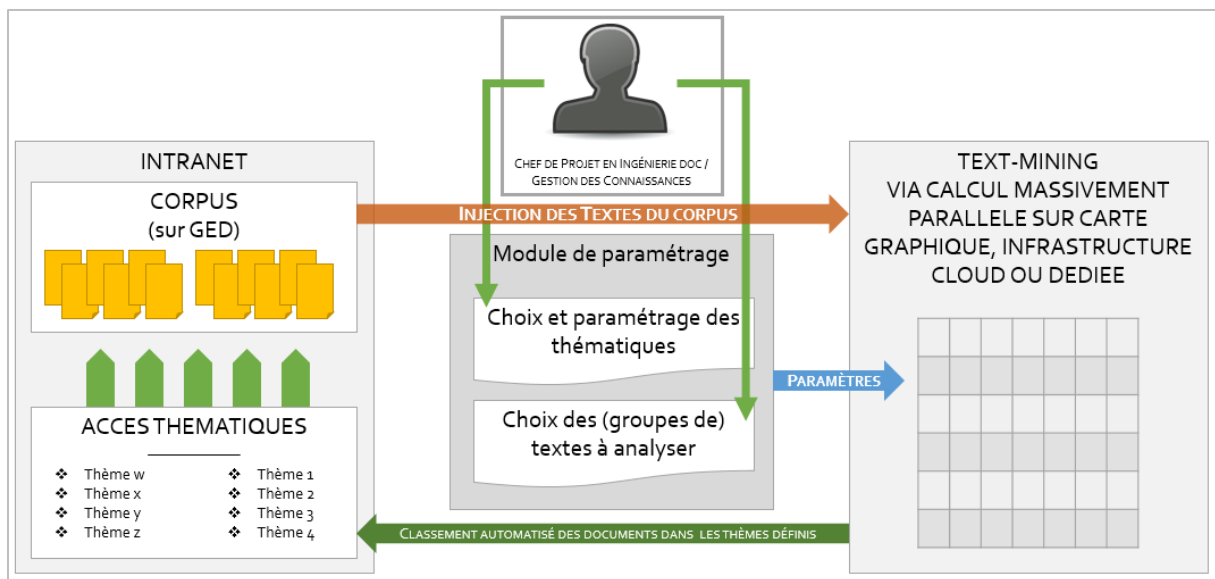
Chef de Projet en Ingénierie doc / Gestion des Connaissances

INTRANET

CORPUS
(sur GED)

ACCES THEMATIQUES

❖ Thème w
❖ Thème x
❖ Thème y
❖ Thème z

❖ Thème 1
❖ Thème 2
❖ Thème 3
❖ Thème 4

Injection des Textes du corpus

Module de paramétrage

Choix et paramétrage des thématiques

Choix des (groupes de) textes à analyser

Paramètres

TEXT-MINING VIA CALCUL MASSIVEMENT PARALLELE SUR CARTE GRAPHIQUE, INFRASTRUCTURE CLOUD OU DEDIEE

Classement automatisé des documents dans les thèmes définis